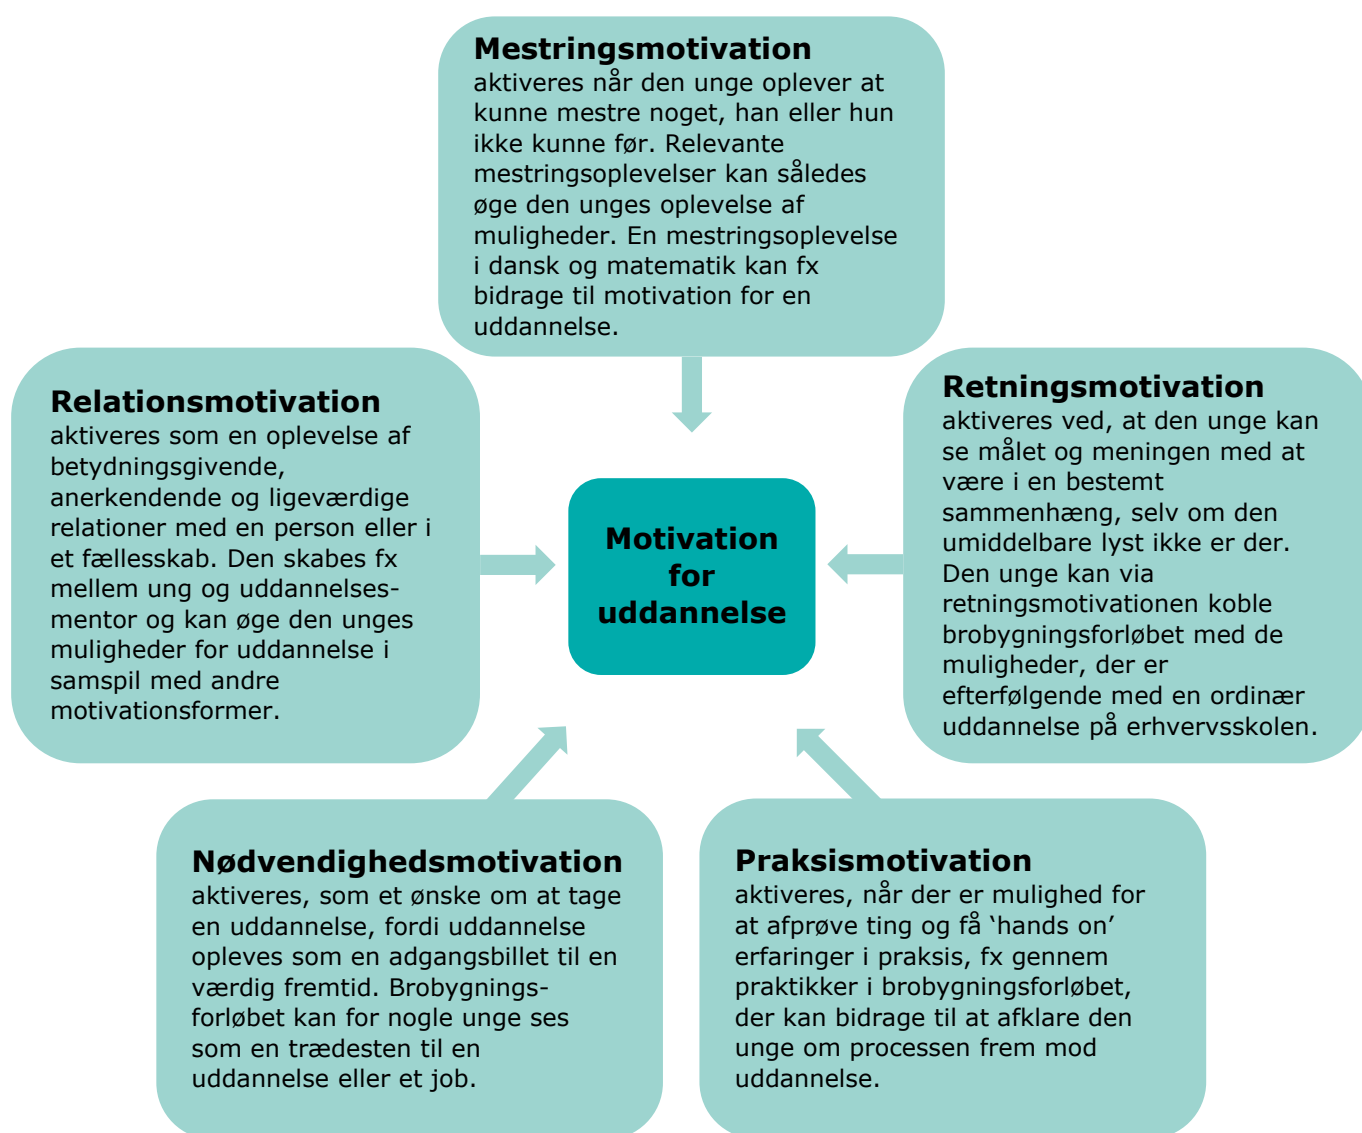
**Mestringsmotivation**
aktiveres når den unge oplever at kunne mestre noget, han eller hun ikke kunne før. Relevante mestringsoplevelser kan således øge den unges oplevelse af muligheder. En mestringsoplevelse i dansk og matematik kan fx bidrage til motivation for en uddannelse.

**Relationsmotivation**
aktiveres som en oplevelse af betydningsgivende, anerkendende og ligeværdige relationer med en person eller i et fællesskab. Den skabes fx mellem ung og uddannelsesmentor og kan øge den unges muligheder for uddannelse i samspil med andre motivationsformer.

**Motivation for uddannelse**

**Retningsmotivation**
aktiveres ved, at den unge kan se målet og meningen med at være i en bestemt sammenhæng, selv om den umiddelbare lyst ikke er der. Den unge kan via retningsmotivationen koble brobygningsforløbet med de muligheder, der er efterfølgende med en ordinær uddannelse på erhvervsskolen.

**Nødvendighedsmotivation**
aktiveres, som et ønske om at tage en uddannelse, fordi uddannelse opleves som en adgangsbillet til en værdig fremtid. Brobygningsforløbet kan for nogle unge ses som en trædesten til en uddannelse eller et job.

**Praksismotivation**
aktiveres, når der er mulighed for at afprøve ting og få ‘hands on’ erfaringer i praksis, fx gennem praktikker i brobygningsforløbet, der kan bidrage til at afklare den unge om processen frem mod uddannelse.